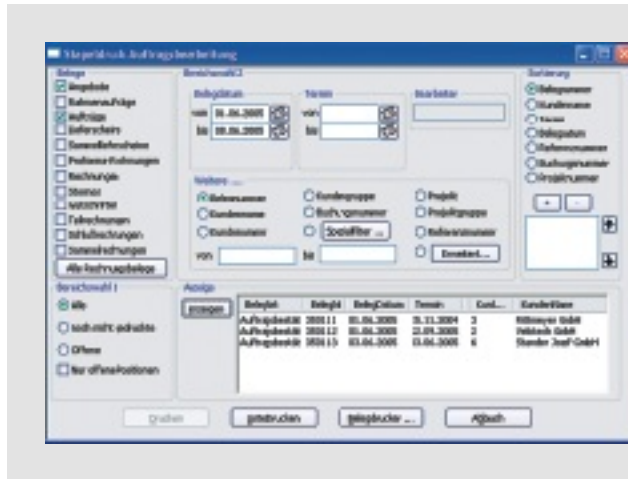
Belege

Angebote
Rahmenaufträge
Aufträge
Lieferscheine
Sammellieferscheine
Proforma-Rechnungen
Rechnungen
Stornos
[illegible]
Teilrechnungen
Schlußrechnungen
Sammelrechnungen
Alle Rechnungsbelege

Bereichsauswahl

Belegdatum
von 01.06.2005
bis 08.06.2005

Termin
von
bis

Bearbeiter

Weitere ...
Belegnummer
Kundennummer
Kundenname
Kundengruppe
Buchungsnummer
Spezialfilter ...
Projekt
Projektgruppe
Referenznummer
Erweitert...
von
bis

Sortierung
Belegnummer
Kundenname
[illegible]
Belegdatum
Referenznummer
Buchungsnummer
Projektnummer

Berechwahl 2
Alle
noch nicht gedruckte
Offene
Nur offene Positionen

Anzeige
anzeigen

| Belegart | Beleg# | BelegDatum | Termin | Kund... | Kundenname |
|---|---|---|---|---|---|
| Auftragsbestät | 200011 | 01.06.2005 | 31.11.2004 | 3 | Rittmeyer GmbH |
| Auftragsbestät | 200012 | 01.06.2005 | 22.09.2005 | 2 | Feldstein GmbH |
| Auftragsbestät | 200013 | 03.06.2005 | 13.06.2005 | 6 | Stander Josef GmbH |

Drucken
Vorabdrucken
Belegdrucker ...
Abbruch